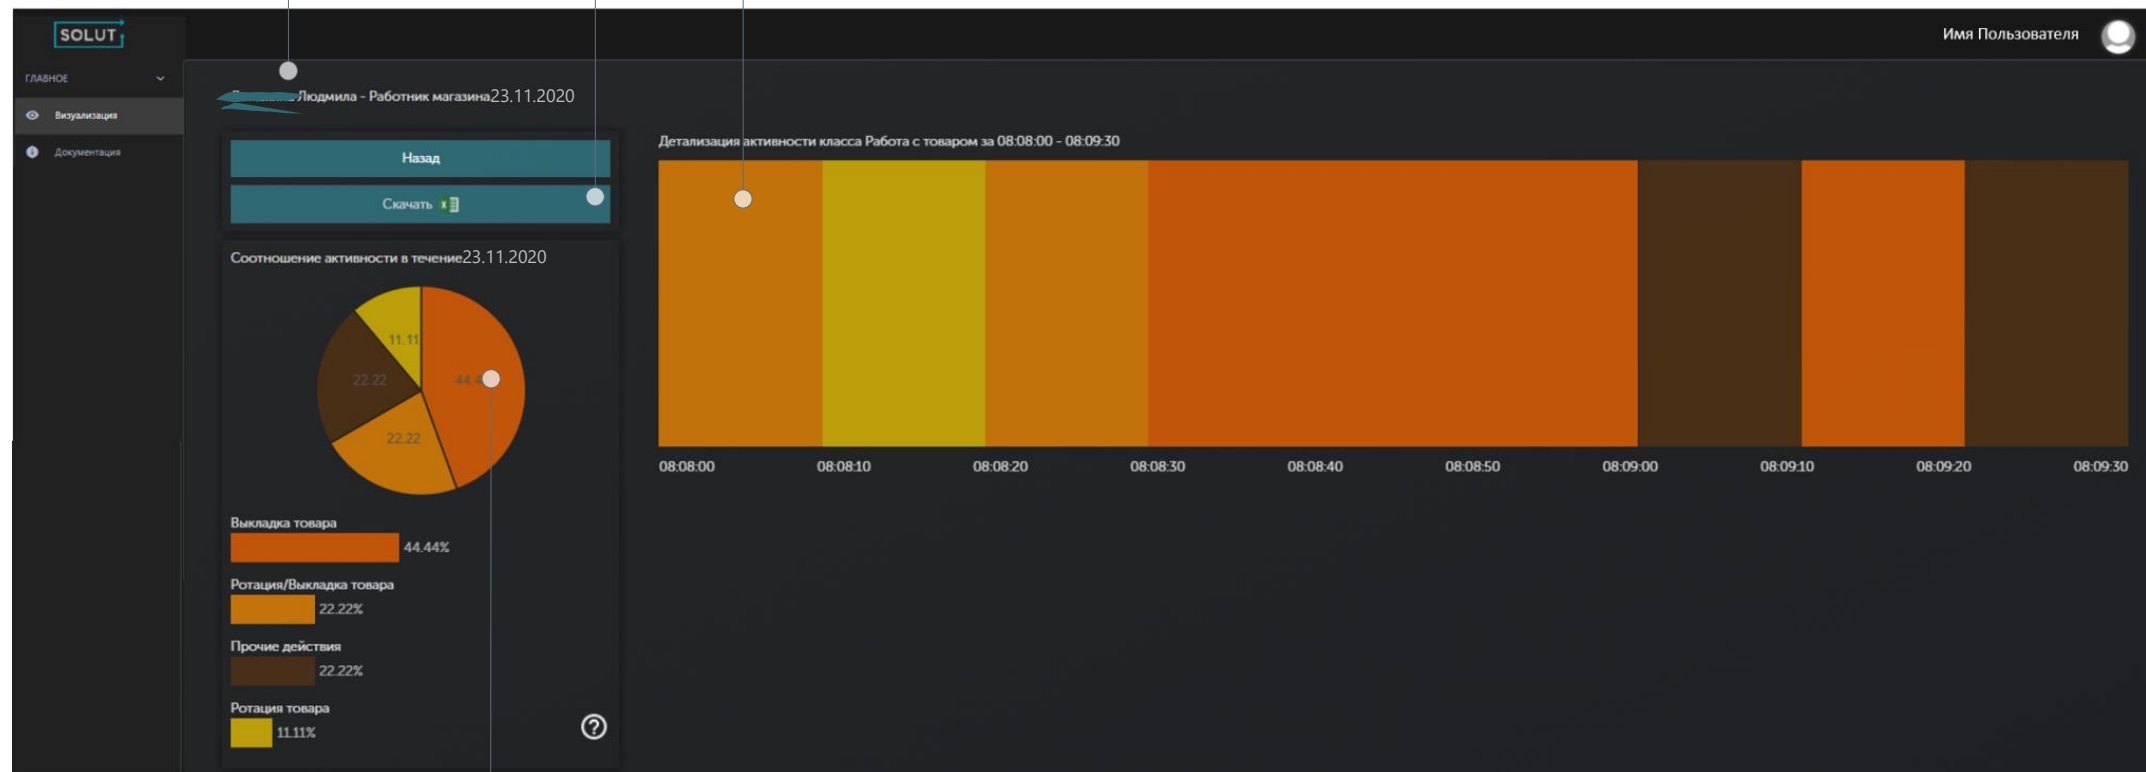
SOLUT

Имя Пользователя

ГЛАВНОЕ

Визуализация

Документация

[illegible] Людмила - Работник магазина23.11.2020

Назад

Скачать

Соотношение активности в течение23.11.2020

11.11

22.22

44.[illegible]

22.22

Выкладка товара

44.44%

Ротация/Выкладка товара

22.22%

Прочие действия

22.22%

Ротация товара

11.11%

Детализация активности класса Работа с товаром за 08:08:00 - 08:09:30

08:08:00 08:08:10 08:08:20 08:08:30 08:08:40 08:08:50 08:09:00 08:09:10 08:09:20 08:09:30